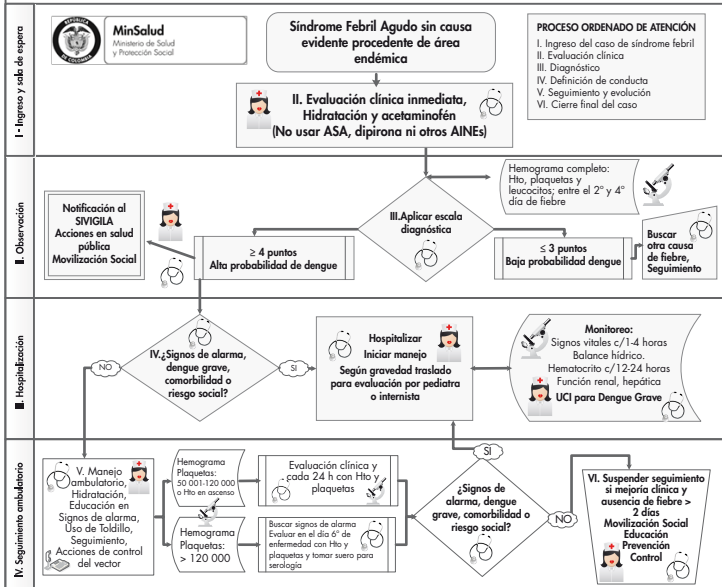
I - Ingreso y sala de espera

REPÚBLICA DE COLOMBIA

MinSalud
Ministerio de Salud y Protección Social

Síndrome Febril Agudo sin causa evidente procedente de área endémica

PROCESO ORDENADO DE ATENCIÓN
I. Ingreso del caso de síndrome febril
II. Evaluación clínica
III. Diagnóstico
IV. Definición de conducta
V. Seguimiento y evolución
VI. Cierre final del caso

II. Evaluación clínica inmediata, Hidratación y acetaminofén (No usar ASA, dipirona ni otros AINEs)

II. Observación

Hemograma completo: Hto, plaquetas y leucocitos; entre el 2° y 4° día de fiebre

Notificación al SIVIGILA Acciones en salud pública Movilización Social

III.Aplicar escala diagnóstica

≥ 4 puntos Alta probabilidad de dengue

≤ 3 puntos Baja probabilidad dengue

Buscar otra causa de fiebre, Seguimiento

III. Hospitalización

IV.¿Signos de alarma, dengue grave, comorbilidad o riesgo social?

NO

SI

Hospitalizar Iniciar manejo Según gravedad traslado para evaluación por pediatra o internista

Monitoreo: Signos vitales c/1-4 horas Balance hídrico. Hematocrito c/12-24 horas Función renal, hepática UCI para Dengue Grave

IV. Seguimiento ambulatorio

SI

V. Manejo ambulatorio, Hidratación, Educación en Signos de alarma, Uso de Toldillo, Seguimiento, Acciones de control del vector

Hemograma Plaquetas: 50 001-120 000 o Hto en ascenso

Evaluación clínica y cada 24 h con Hto y plaquetas

Hemograma Plaquetas: > 120 000

Buscar signos de alarma Evaluar en el día 6° de enfermedad con Hto y plaquetas y tomar suero para serología

¿Signos de alarma, dengue grave, comorbilidad o riesgo social?

NO

VI. Suspender seguimiento si mejoría clínica y ausencia de fiebre > 2 días Movilización Social Educación Prevención Control